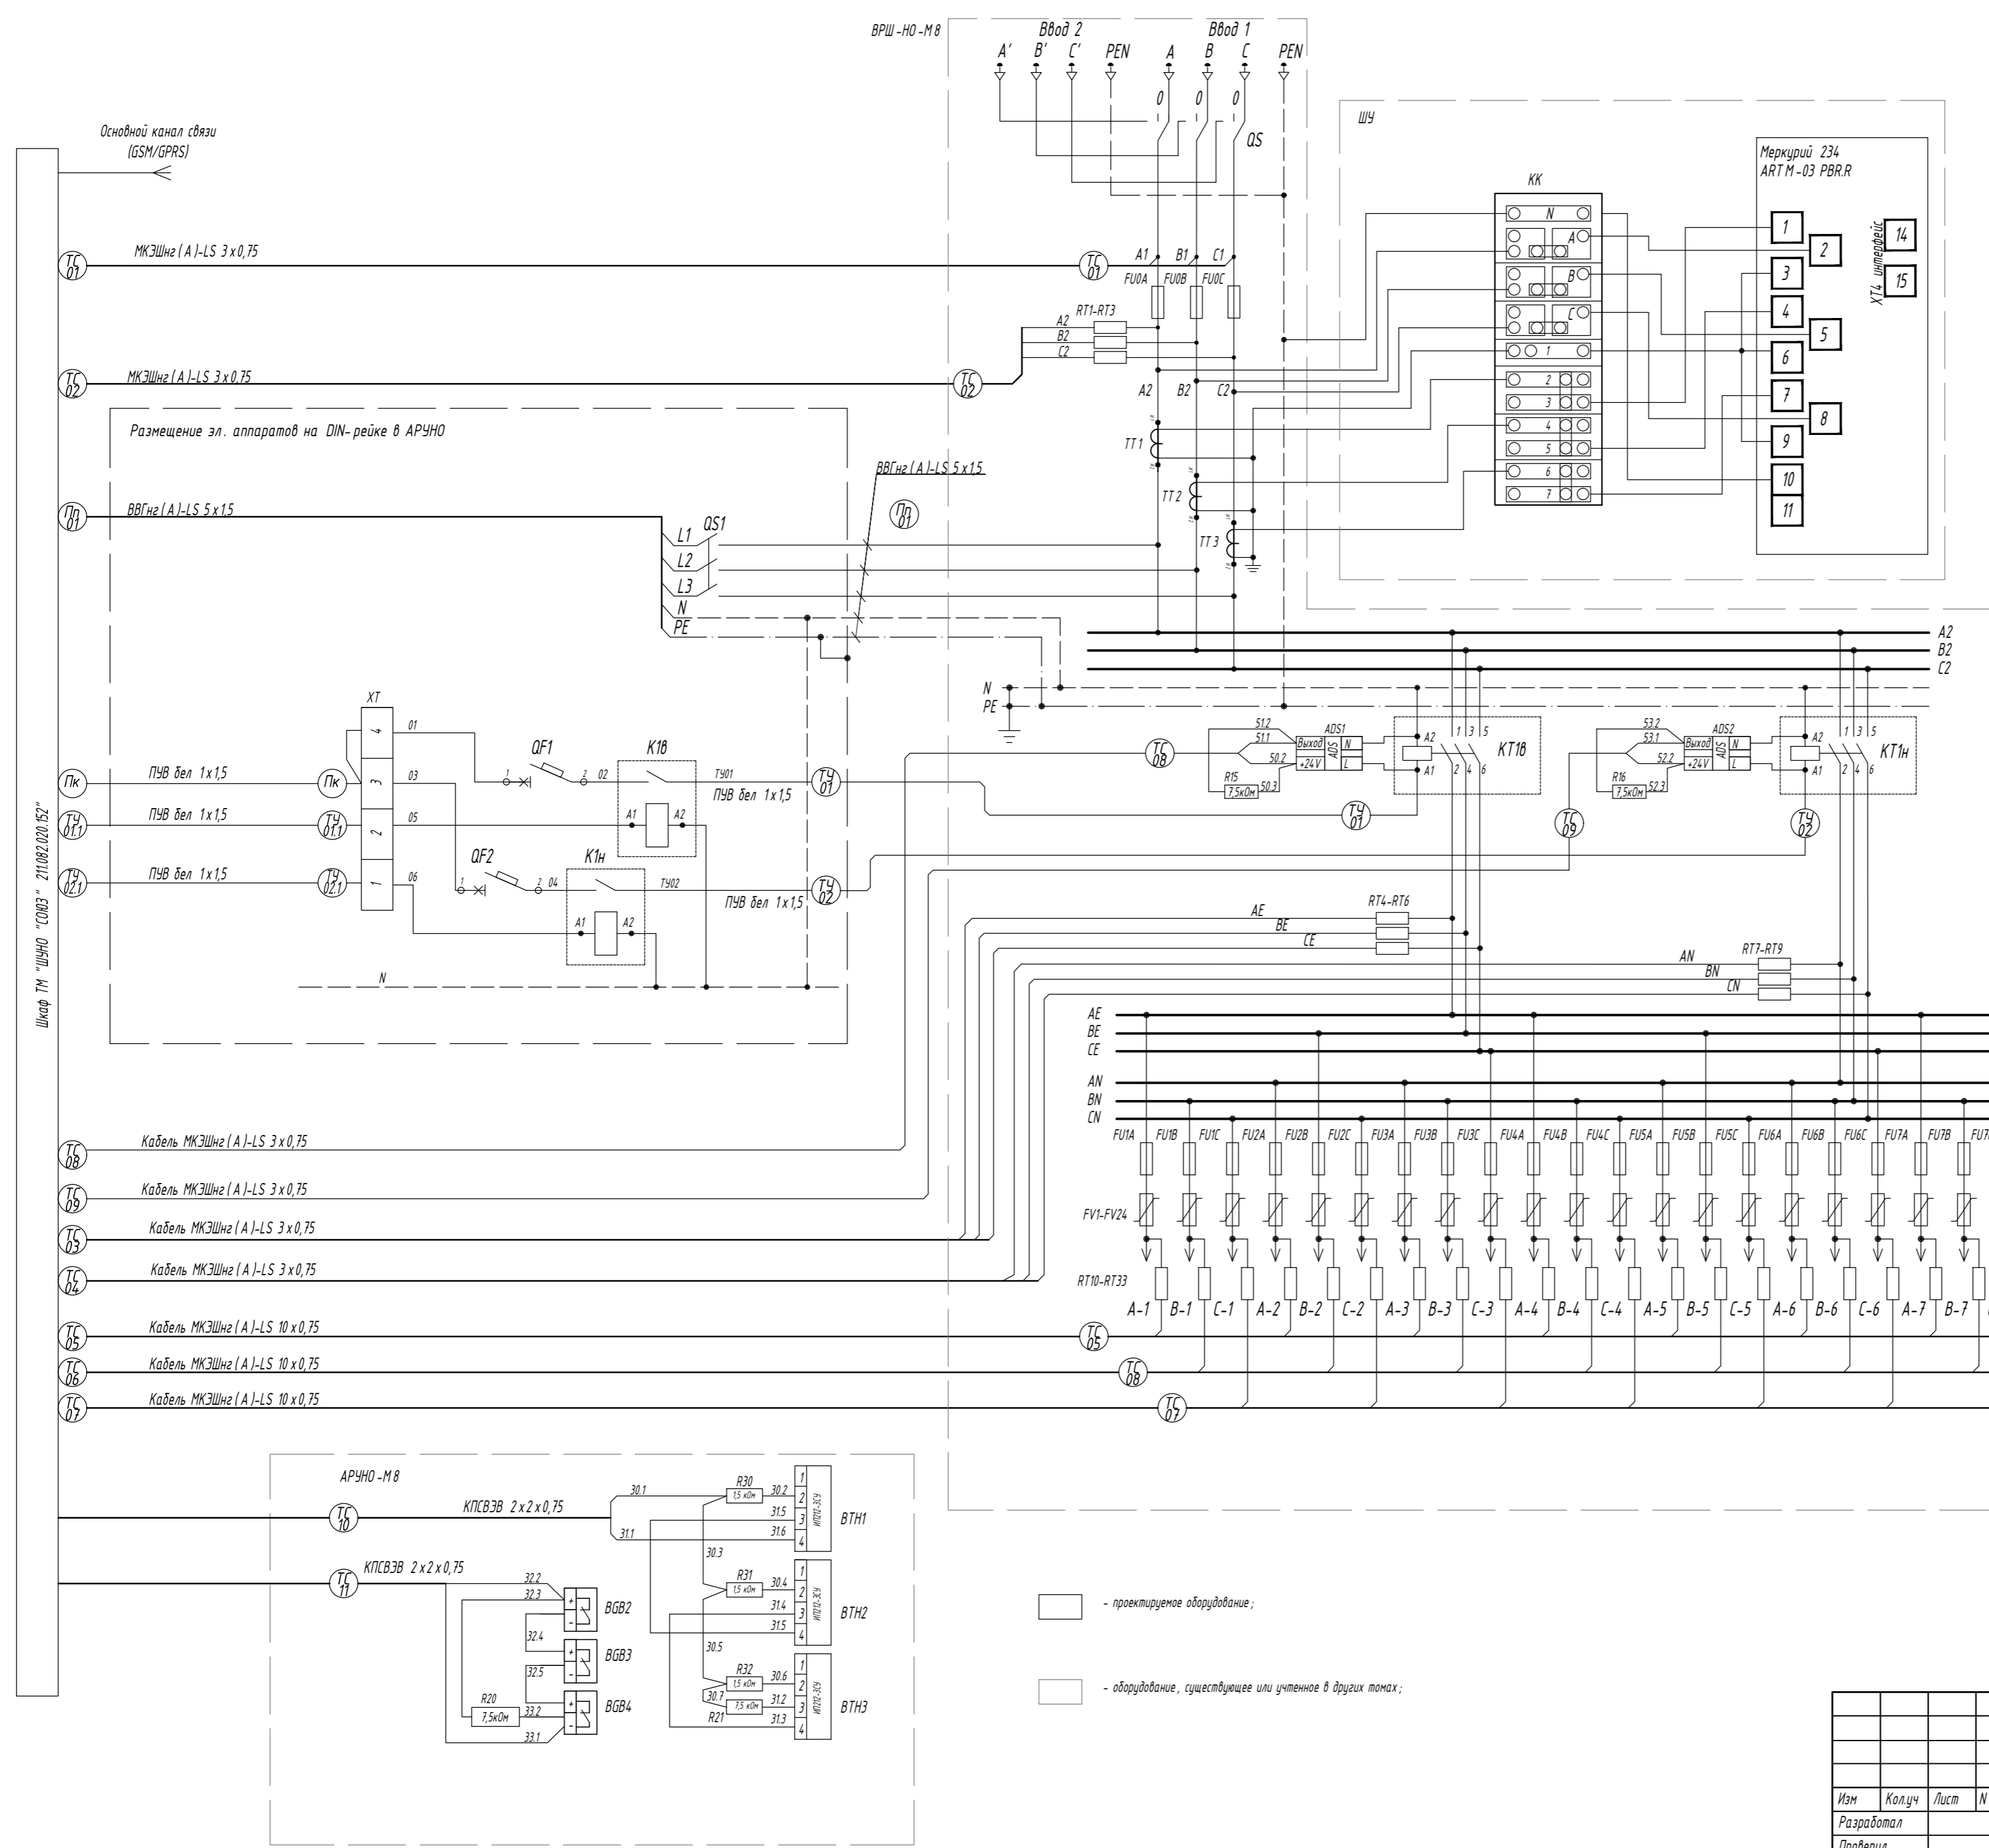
ВРШ-НО-М8
Ввод 2
Ввод 1
A' B' C' PEN A B C PEN
0 0 0
QS
ШУ
Меркурий 234
ARTM-03 PBR.R
XT4 интерфейс
14
15
KK
N
A
B
C
1
2
3
4
5
6
7
1
2
3
4
5
6
7
8
9
10
11
Основной канал связи
(GSM/GPRS)
ТС 01
МКЭШнг(А)-LS 3х0,75
ТС 01
A1 B1 C1
FU0A FU0B FU0C
RT1-RT3
A2
B2
C2
ТС 02
МКЭШнг(А)-LS 3х0,75
ТС 02
A2 B2 C2
TT1
TT2
TT3
Размещение эл. аппаратов на DIN-рейке в АРУНО
ВВГнг(А)-LS 5х1,5
Пп 01
ВВГнг(А)-LS 5х1,5
Пп 01
L1 QS1
L2
L3
N
PE
A2
B2
C2
N
PE
XT
4
3
2
1
01
03
05
06
QF1
K1в
QF2
K1н
02
04
ТУ01
ТУ02
A1 A2
A1 A2
Пк
ПУВ бел 1х1,5
Пк
ТУ 01.1
ПУВ бел 1х1,5
ТУ 01.1
ТУ 02.1
ПУВ бел 1х1,5
ТУ 02.1
ПУВ бел 1х1,5
ТУ 01
ПУВ бел 1х1,5
ТУ 02
N
ТС 08
51.2
51.1
50.2
R15
7,5кОм
50.3
ADS1
Выход
+24V
ADS
N
L
A2
A1
1 3 5
2 4 6
KT1в
ТУ 01
53.2
53.1
52.2
R16
7,5кОм
52.3
ADS2
Выход
+24V
ADS
N
L
A2
A1
1 3 5
2 4 6
KT1н
ТС 09
ТУ 02
AE
BE
CE
RT4-RT6
AN
BN
CN
RT7-RT9
AE
BE
CE
AN
BN
CN
FU1A FU1B FU1C FU2A FU2B FU2C FU3A FU3B FU3C FU4A FU4B FU4C FU5A FU5B FU5C FU6A FU6B FU6C FU7A FU7B FU7
FV1-FV24
RT10-RT33
A-1 B-1 C-1 A-2 B-2 C-2 A-3 B-3 C-3 A-4 B-4 C-4 A-5 B-5 C-5 A-6 B-6 C-6 A-7 B-7
Шкаф ТМ "ШУНО "СОЮЗ" 211.082.020.152"
ТС 08
Кабель МКЭШнг(А)-LS 3х0,75
ТС 09
Кабель МКЭШнг(А)-LS 3х0,75
ТС 03
Кабель МКЭШнг(А)-LS 3х0,75
ТС 04
Кабель МКЭШнг(А)-LS 3х0,75
ТС 05
Кабель МКЭШнг(А)-LS 10х0,75
ТС 05
ТС 06
Кабель МКЭШнг(А)-LS 10х0,75
ТС 06
ТС 07
Кабель МКЭШнг(А)-LS 10х0,75
ТС 07
АРУНО-М8
ТС 10
КПСВЭВ 2х2х0,75
30.1
31.1
R30
1,5 кОм
30.2
31.5
31.6
1
2
3
4
ИП212-3СУ
ВТН1
30.3
R31
1,5 кОм
30.4
31.4
31.5
1
2
3
4
ИП212-3СУ
ВТН2
30.5
R32
1,5 кОм
30.6
30.7
7,5 кОм
R21
31.2
31.3
1
2
3
4
ИП212-3СУ
ВТН3
ТС 11
КПСВЭВ 2х2х0,75
32.2
32.3
32.4
32.5
R20
7,5кОм
33.2
33.1
BGB2
BGB3
BGB4
- проектируемое оборудование;
- оборудование, существующее или учтенное в других томах;
Изм Кол.уч Лист N
Разработал
Проверил